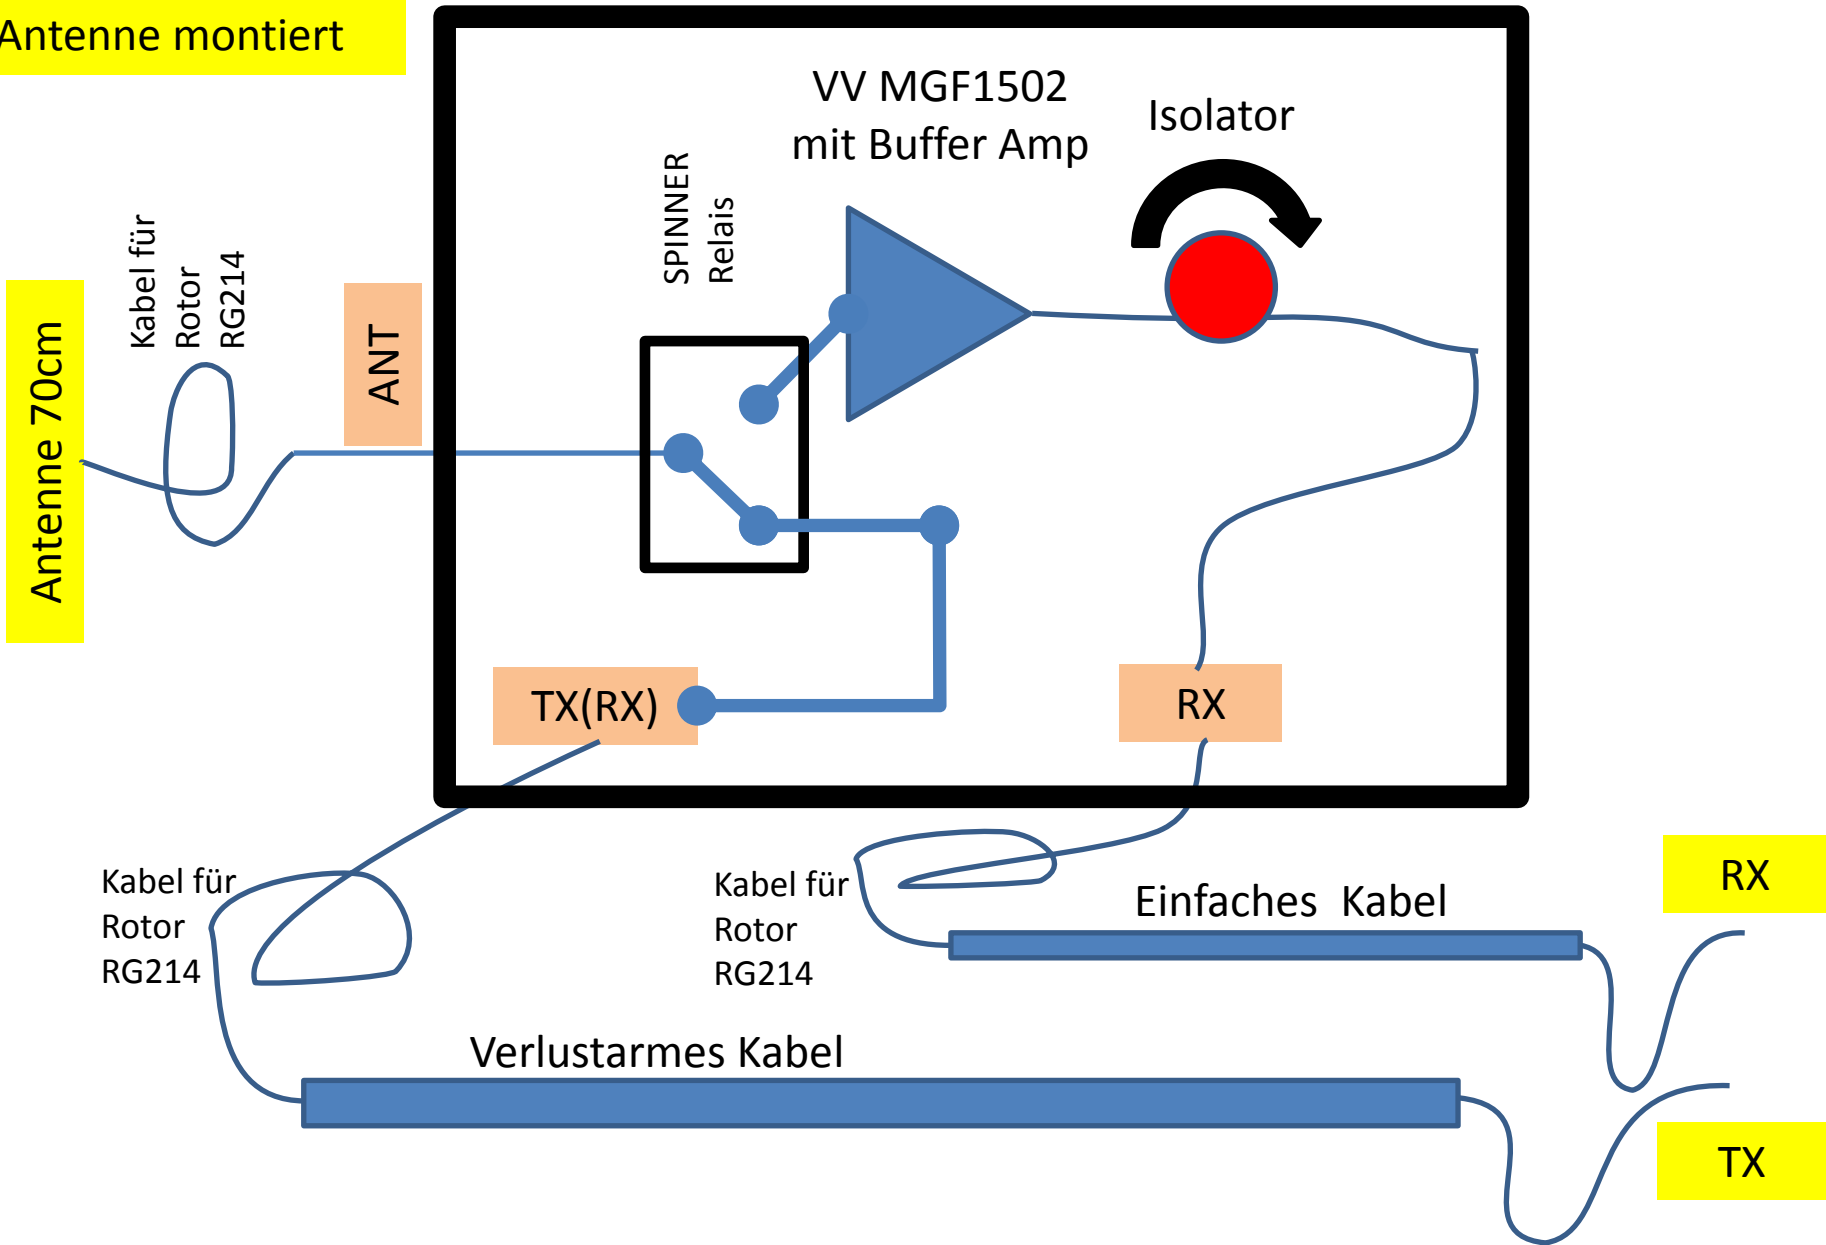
Antenne montiert

VV MGF1502
mit Buffer Amp

Isolator

SPINNER
Relais

Kabel für
Rotor
RG214

ANT

Antenne 70cm

TX(RX)

RX

Kabel für
Rotor
RG214

Kabel für
Rotor
RG214

Einfaches Kabel

RX

Verlustarmes Kabel

TX